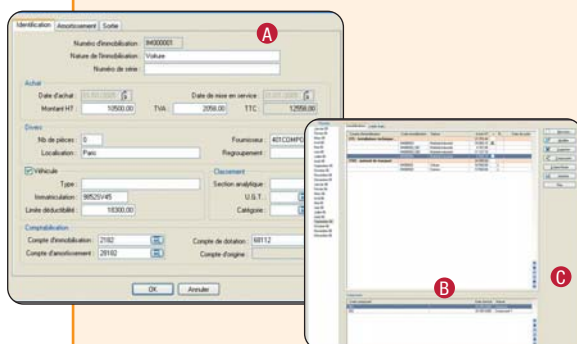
Identification | Amortissement | Sortie

A

Numéro d'immobilisation : IM000001
Nature de l'immobilisation : Voiture
Numéro de série :

Achat
Date d'achat : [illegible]
Date de mise en service : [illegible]
Montant HT : 10500,00
TVA : 2058,00
TTC : 12558,00

Divers
Nb de pièces : 0
Fournisseur : 401CDMPO
Localisation : Paris
Regroupement :

Véhicule
Type :
Immatriculation : 8852SV45
Limite déductibilité : 18300,00

Classement
Section analytique :
U.G.T. :
Catégorie :

Comptabilisation
Compte d'immobilisation : 2182
Compte de dotation : 68112
Compte d'amortissement : 28182
Compte d'origine :

OK | Annuler

B

C